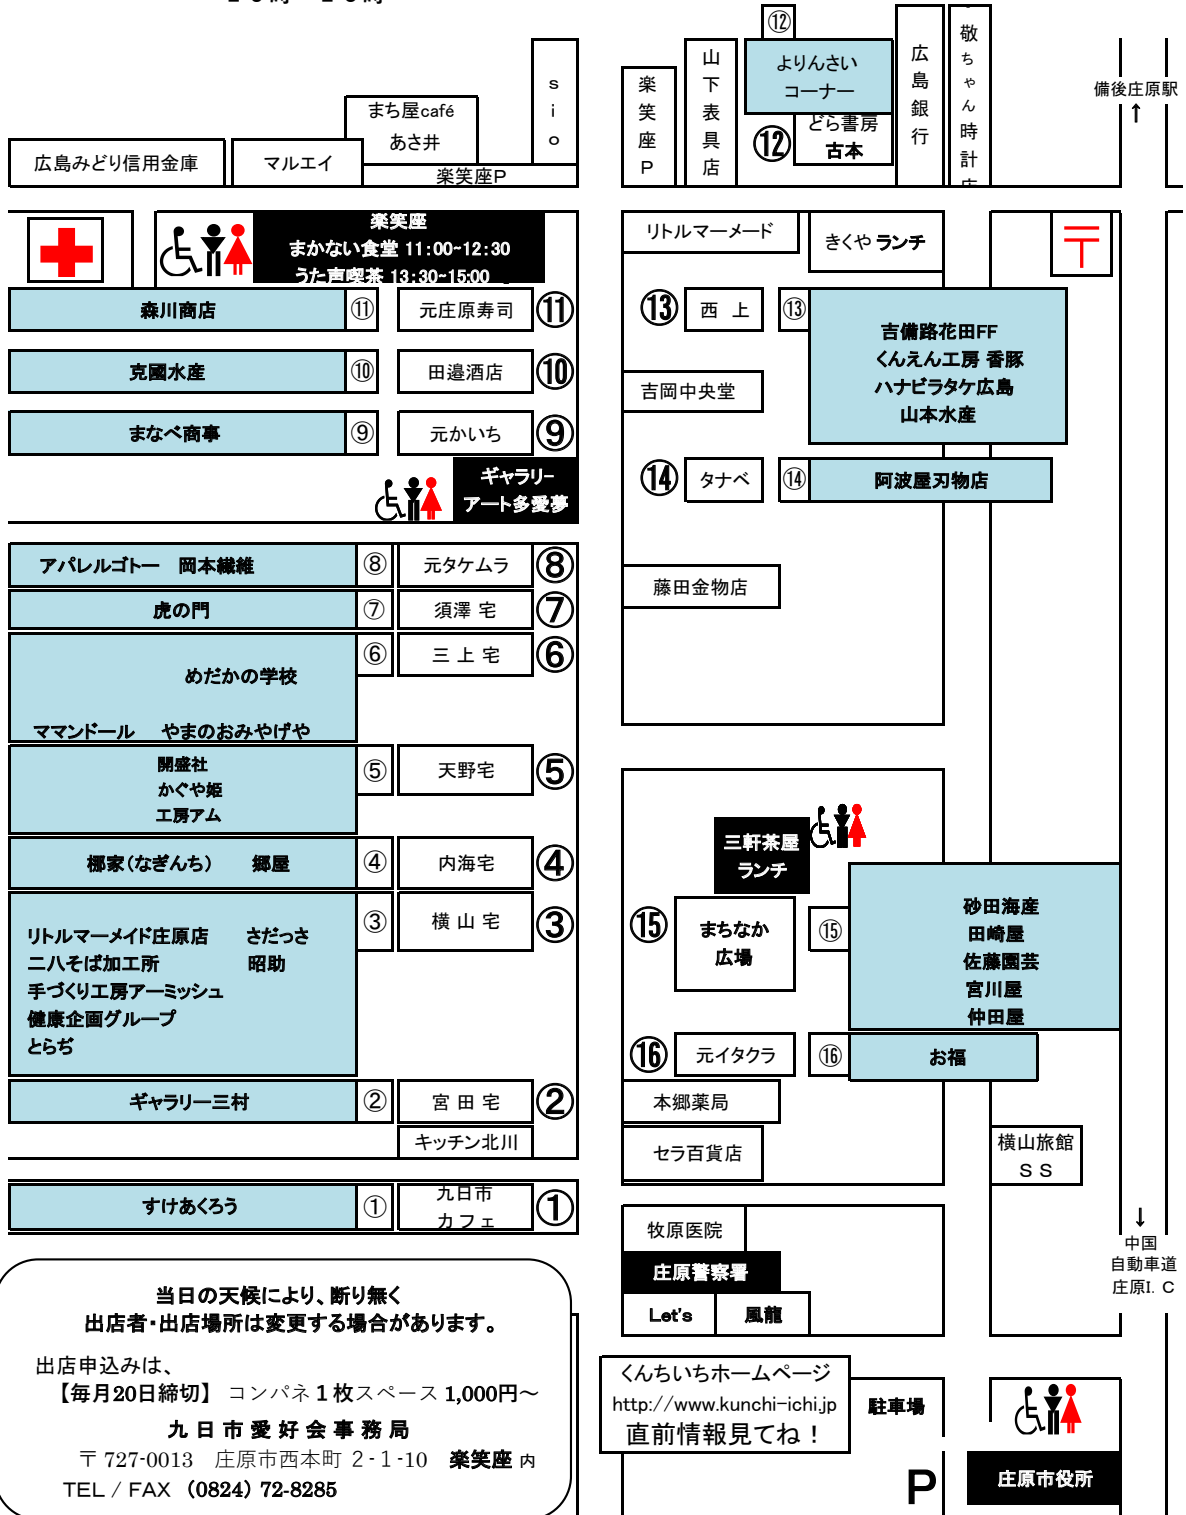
広島みどり信用金庫
マルエイ
まち屋café
あさ井
sio
楽笑座P
楽笑座P
山下表具店
⑫
よりんさいコーナー
⑫
どら書房
古本
広島銀行
敬ちゃん時計店
備後庄原駅
↑

楽笑座
まかない食堂 11:00~12:30
うた声喫茶 13:30~15:00
リトルマーメード
きくや ランチ
森川商店 ⑪
元庄原寿司 ⑪
⑬ 西上
⑬
吉備路花田FF
くんえん工房 香豚
ハナピラタケ広島
山本水産
克國水産 ⑩
田邉酒店 ⑩
吉岡中央堂
まなべ商事 ⑨
元かいち ⑨
⑭ タナベ
⑭ 阿波屋刃物店
ギャラリー
アート多愛夢
アパレルゴトー 岡本繊維 ⑧
元タケムラ ⑧
藤田金物店
虎の門 ⑦
須澤 宅 ⑦
めだかの学校
ママンドール やまのおみやげや ⑥
三上宅 ⑥
開盛社
かぐや姫
工房アム ⑤
天野宅 ⑤
三軒茶屋
ランチ
椰家(なぎんち) 郷屋 ④
内海宅 ④
リトルマーメイド庄原店 さだっさ
二八そば加工所 昭助
手づくり工房アーミッシュ
健康企画グループ
とらぢ ③
横山宅 ③
⑮ まちなか広場
⑮
砂田海産
田崎屋
佐藤園芸
宮川屋
仲田屋
⑯ 元イタクラ
⑯ お福
ギャラリー三村 ②
宮田宅 ②
本郷薬局
キッチン北川
セラ百貨店
横山旅館
SS
すけあくろう ①
九日市
カフェ ①
牧原医院
庄原警察署
Let's
風龍
↓
中国
自動車道
庄原I. C

当日の天候により、断り無く
出店者・出店場所は変更する場合があります。

出店申込みは、
【毎月20日締切】 コンパネ1枚スペース 1,000円～
九日市愛好会事務局
〒727-0013 庄原市西本町 2-1-10 楽笑座 内
TEL / FAX (0824) 72-8285

くんちいちホームページ
http://www.kunchi-ichi.jp
直前情報見てね！
駐車場
P
庄原市役所